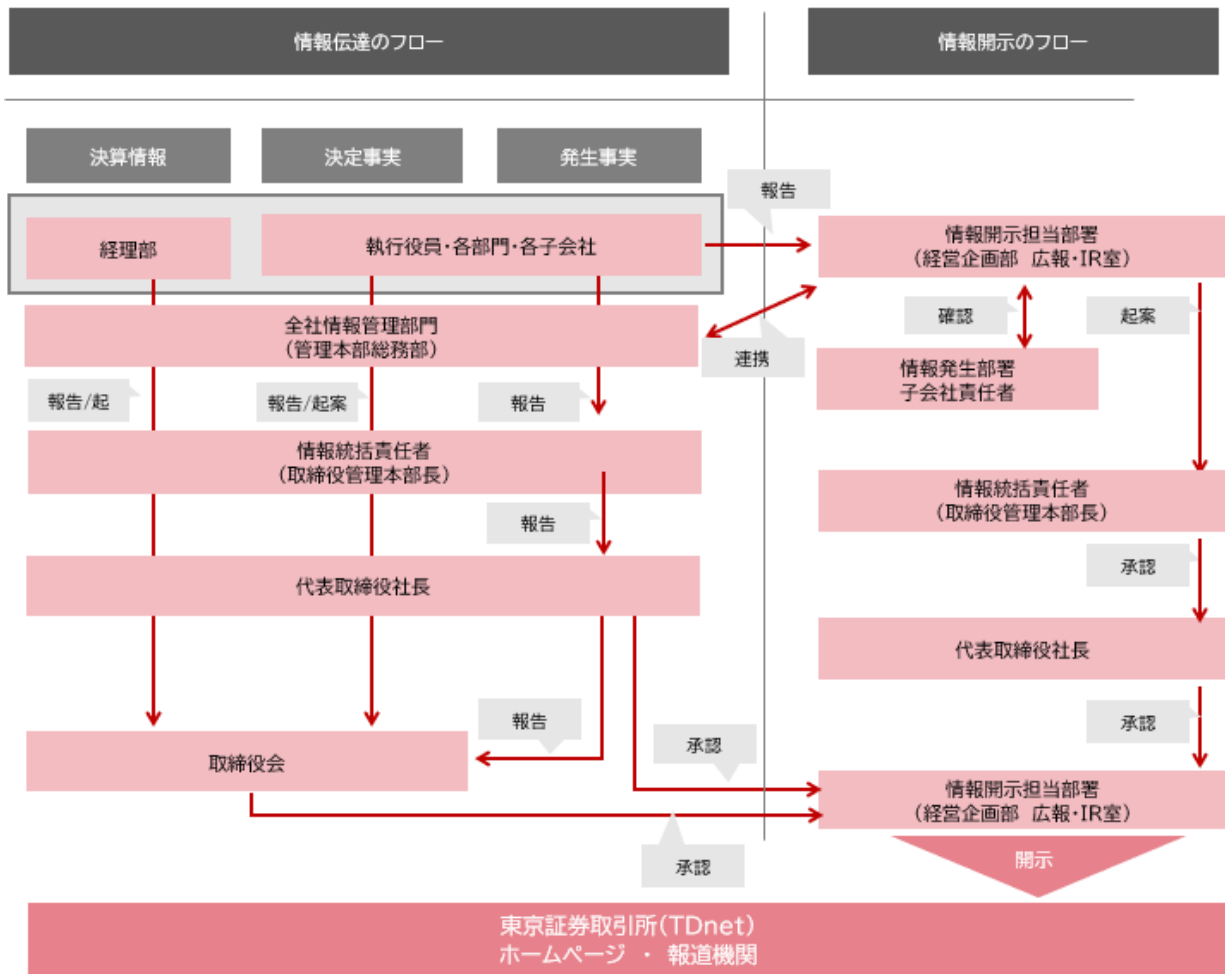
情報伝達のフロー

情報開示のフロー

決算情報

決定事実

発生事実

報告

経理部

執行役員・各部門・各子会社

情報開示担当部署
（経営企画部　広報・IR室）

全社情報管理部門
（管理本部総務部）

確認

起案

連携

情報発生部署
子会社責任者

報告/起

報告/起案

報告

情報統括責任者
（取締役管理本部長）

報告

情報統括責任者
（取締役管理本部長）

代表取締役社長

承認

代表取締役社長

承認

報告

承認

取締役会

情報開示担当部署
（経営企画部　広報・IR室）

承認

開示

東京証券取引所（TDnet）
ホームページ　・　報道機関